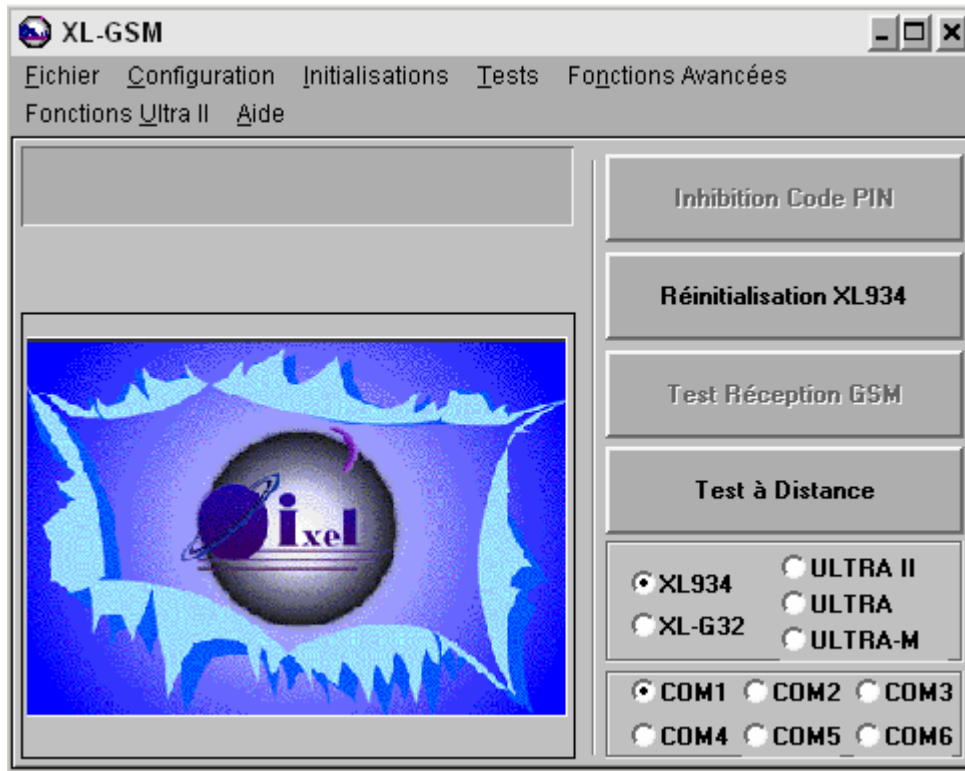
XL-GSM

Fichier Configuration Initialisations Tests Fonctions Avancées Fonctions Ultra II Aide

Inhibition Code PIN

Réinitialisation XL934

Test Réception GSM

Test à Distance

ixel

XL934
XL-G32
ULTRA II
ULTRA
ULTRA-M

COM1 COM2 COM3
COM4 COM5 COM6